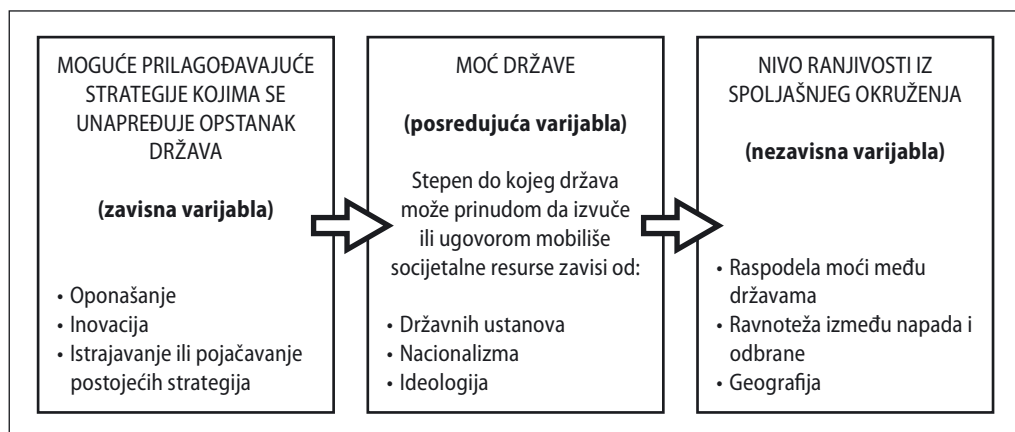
MOGUĆE PRILAGOĐAVAJUĆE STRATEGIJE KOJIMA SE UNAPREĐUJE OPSTANAK DRŽAVA

**(zavisna varijabla)**

• Oponašanje
• Inovacija
• Istrajavanje ili pojačavanje postojećih strategija

MOĆ DRŽAVE

**(posredujuća varijabla)**

Stepen do kojeg država može prinudom da izvuče ili ugovorom mobiliše socijetalne resurse zavisi od:

• Državnih ustanova
• Nacionalizma
• Ideologija

NIVO RANJIVOSTI IZ SPOLJAŠNJEG OKRUŽENJA

**(nezavisna varijabla)**

• Raspodela moći među državama
• Ravnoteža između napada i odbrane
• Geografija